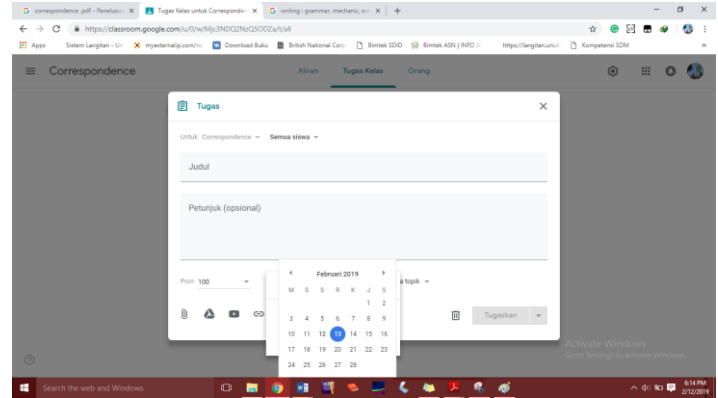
G correspondence .pdf - Penelusur ×
Tugas Kelas untuk Correspondenc ×
G writing : grammar, mechanic, wo ×
+

https://classroom.google.com/u/0/w/Mjc3NDQ2NzQ5ODZa/t/all

Apps   Sistem Langitan - Ur   myexternalip.com/ra   Download Buku   British National Corp   Bimtek SDID   Bimtek ASN | INFO   https://langitan.unu   Kompetensi SDM

Correspondence

Aliran   Tugas Kelas   Orang

Tugas

Untuk Correspondence   Semua siswa

Judul

Petunjuk (opsional)

Poin 100

a topik

Februari 2019

| M | S | S | R | K | J | S |
|---|---|---|---|---|---|---|
| | | | | | 1 | 2 |
| 3 | 4 | 5 | 6 | 7 | 8 | 9 |
| 10 | 11 | 12 | 13 | 14 | 15 | 16 |
| 17 | 18 | 19 | 20 | 21 | 22 | 23 |
| 24 | 25 | 26 | 27 | 28 | | |

Tugaskan

Activate Windows
Go to Settings to activate Windows.

Search the web and Windows

6:14 PM
2/12/2019